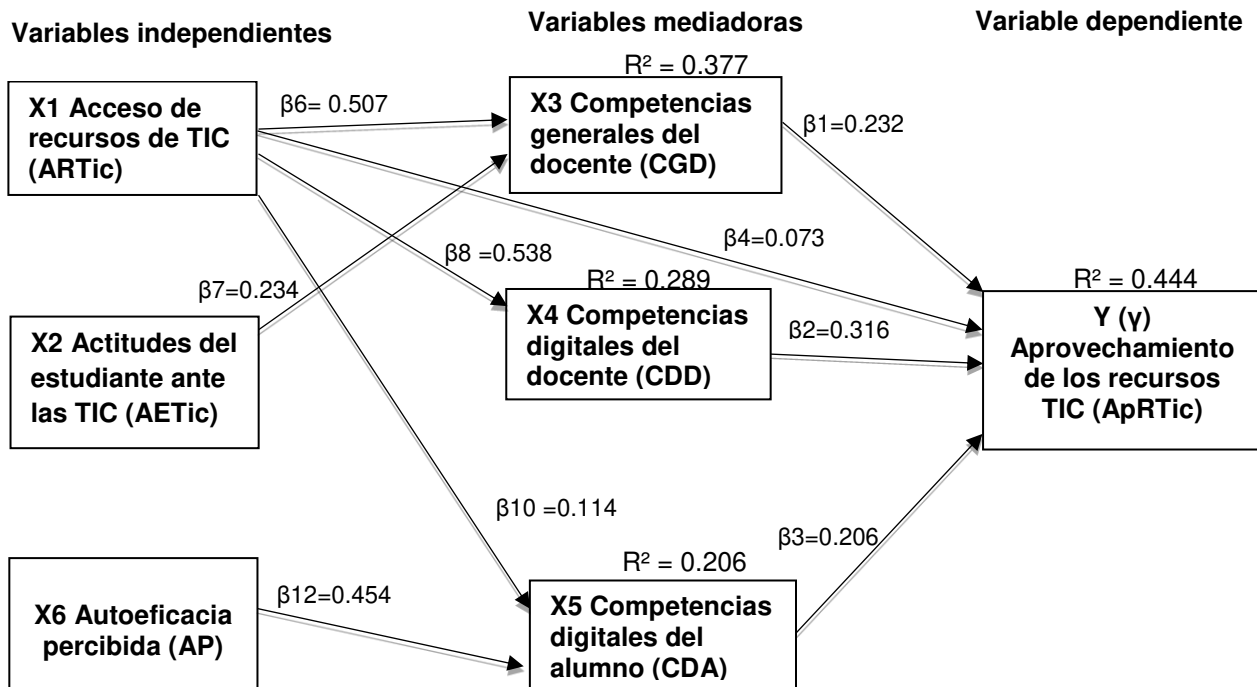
Variables independientes

Variables mediadoras

Variable dependiente

X1 Acceso de recursos de TIC (ARTic)

β6= 0.507

$R^2$ = 0.377

X3 Competencias generales del docente (CGD)

β1=0.232

β4=0.073

β8 =0.538

β7=0.234

$R^2$ = 0.289

X4 Competencias digitales del docente (CDD)

β2=0.316

$R^2$ = 0.444

Y (γ) Aprovechamiento de los recursos TIC (ApRTic)

X2 Actitudes del estudiante ante las TIC (AETic)

β10 =0.114

β3=0.206

$R^2$ = 0.206

X6 Autoeficacia percibida (AP)

β12=0.454

X5 Competencias digitales del alumno (CDA)